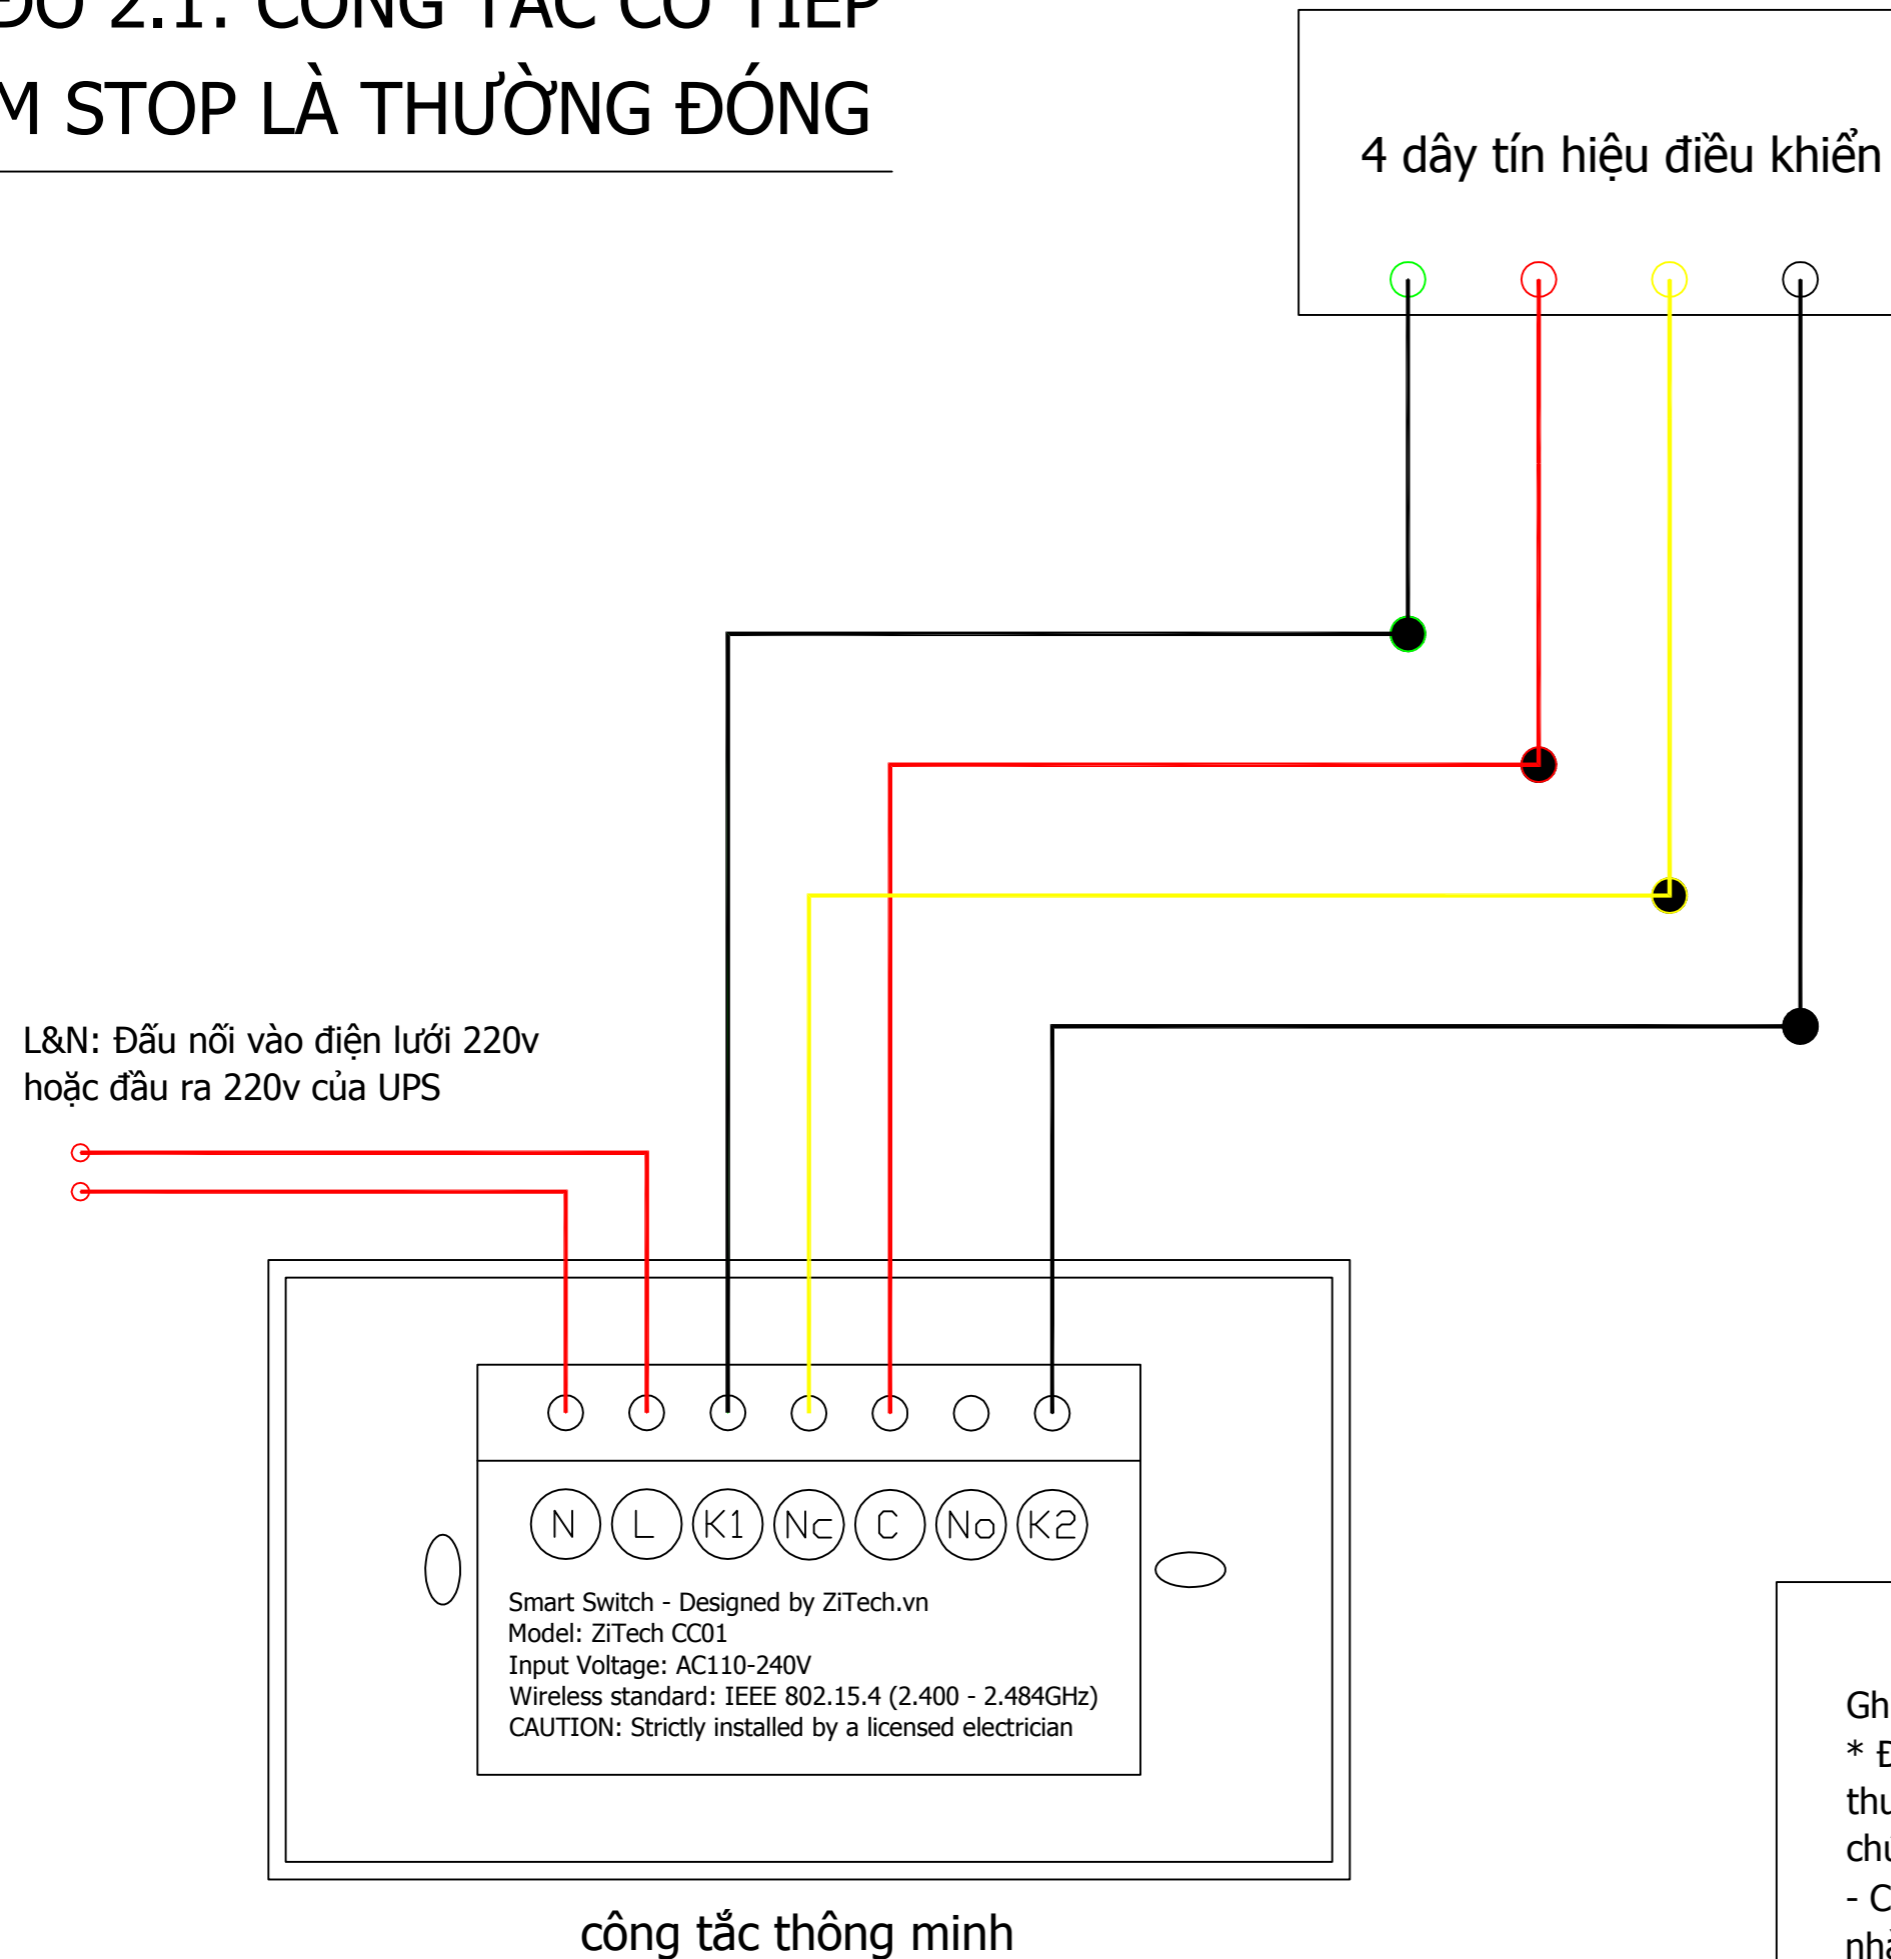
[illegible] 2.1: CÔNG TẮC CÓ TIẾP
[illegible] STOP LÀ THƯỜNG ĐÓNG

4 dây tín hiệu điều khiển

L&N: Đấu nối vào điện lưới 220v
hoặc đầu ra 220v của UPS

N L K1 Nc C No K2

Smart Switch - Designed by ZiTech.vn
Model: ZiTech CC01
Input Voltage: AC110-240V
Wireless standard: IEEE 802.15.4 (2.400 - 2.484GHz)
CAUTION: Strictly installed by a licensed electrician

công tắc thông minh

Gh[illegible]
* Đ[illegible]
thu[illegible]
chu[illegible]
- C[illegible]
nhà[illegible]